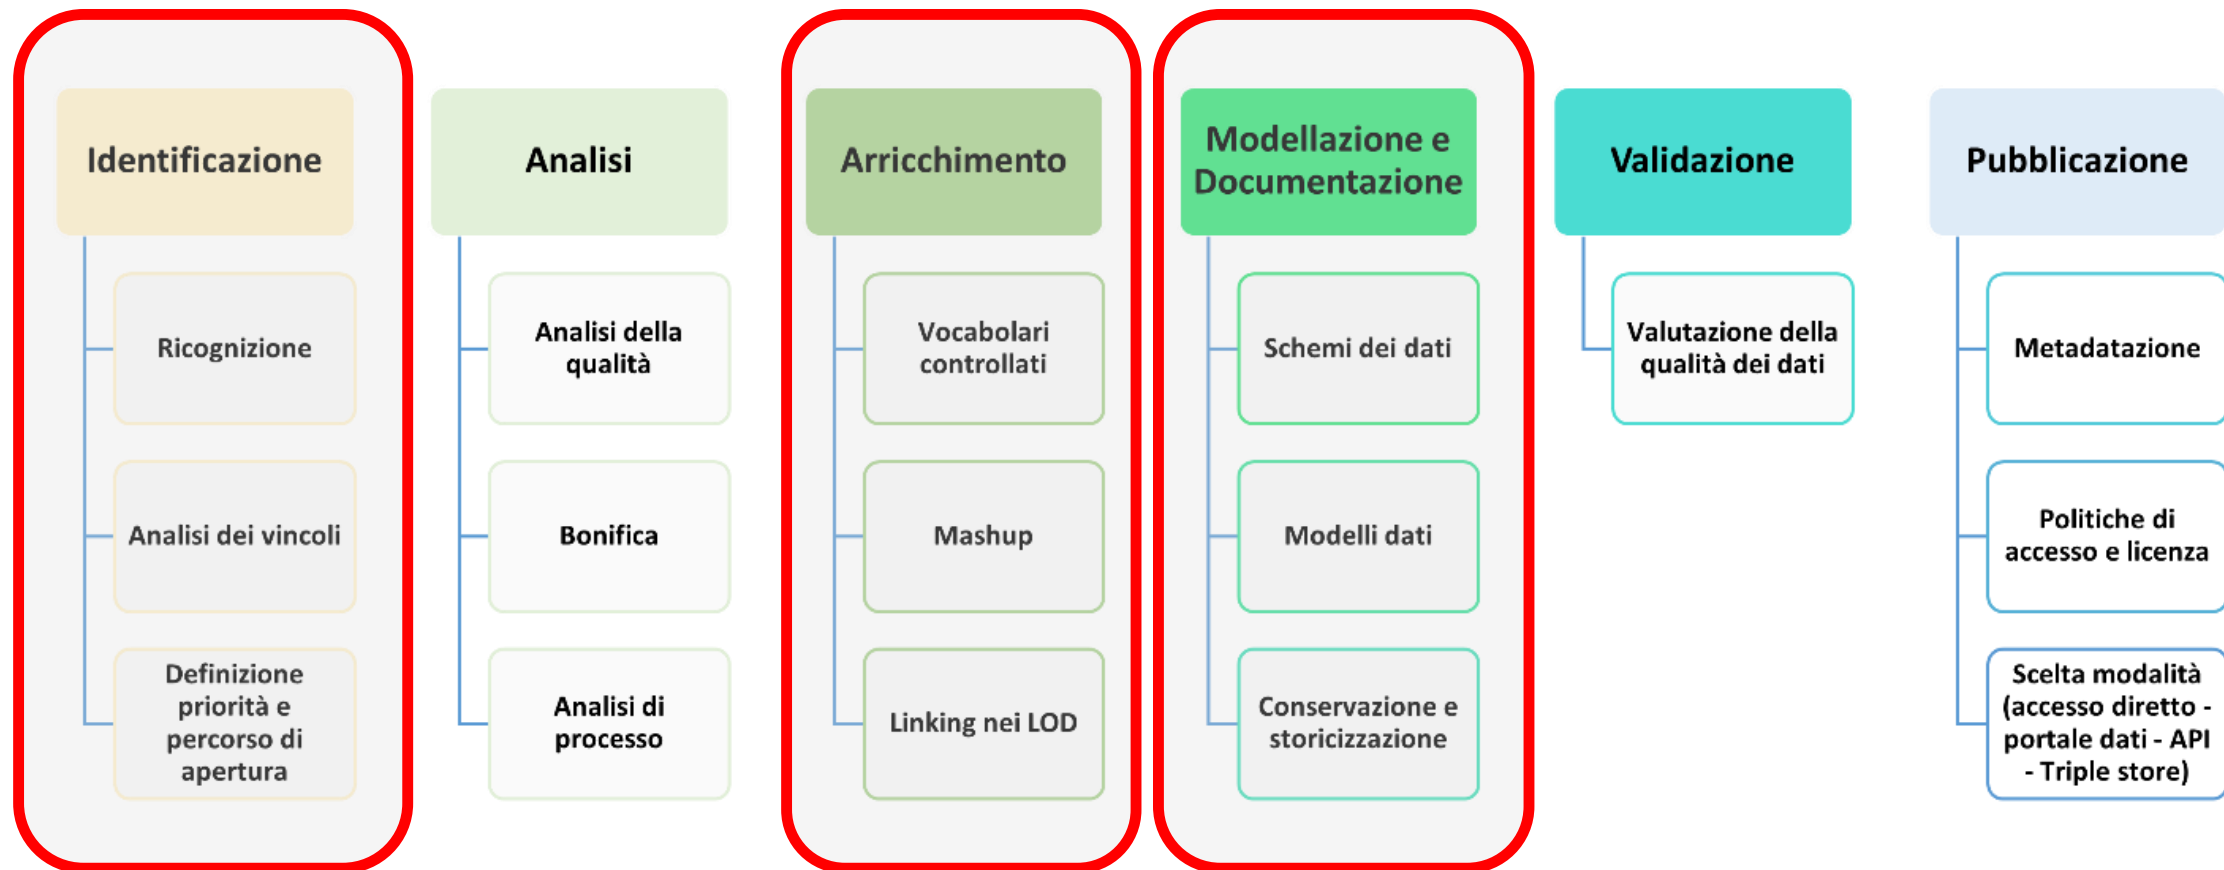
Identificazione

Ricognizione

Analisi dei vincoli

Definizione priorità e percorso di apertura

Analisi

Analisi della qualità

Bonifica

Analisi di processo

Arricchimento

Vocabolari controllati

Mashup

Linking nei LOD

Modellazione e Documentazione

Schemi dei dati

Modelli dati

Conservazione e storicizzazione

Validazione

Valutazione della qualità dei dati

Pubblicazione

Metadatazione

Politiche di accesso e licenza

Scelta modalità (accesso diretto - portale dati - API - Triple store)